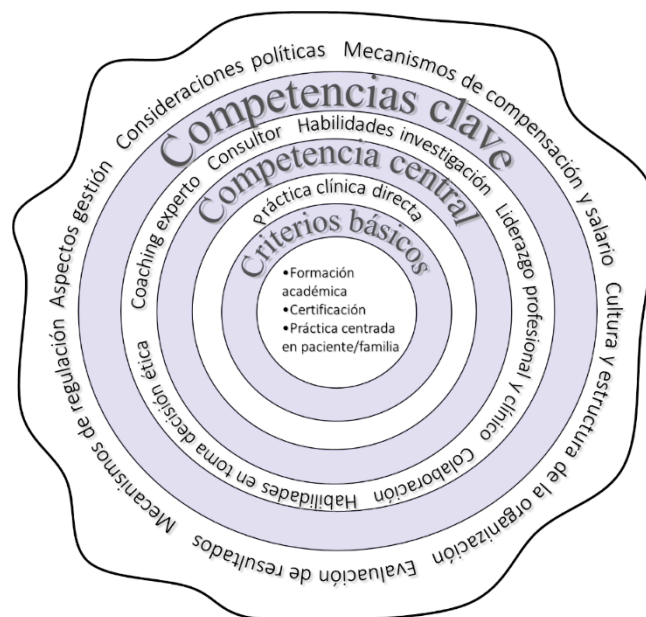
Consideraciones políticas Mecanismos de compensación y salario Cultura y estructura de la organización Evaluación de resultados Mecanismos de regulación Aspectos gestión

Competencias clave

Consultor Habilidades investigación Liderazgo profesional y clínico Colaboración Habilidades en toma decisión ética Coaching experto

Competencia central

Práctica clínica directa

Criterios básicos

•Formación académica
•Certificación
•Práctica centrada en paciente/familia